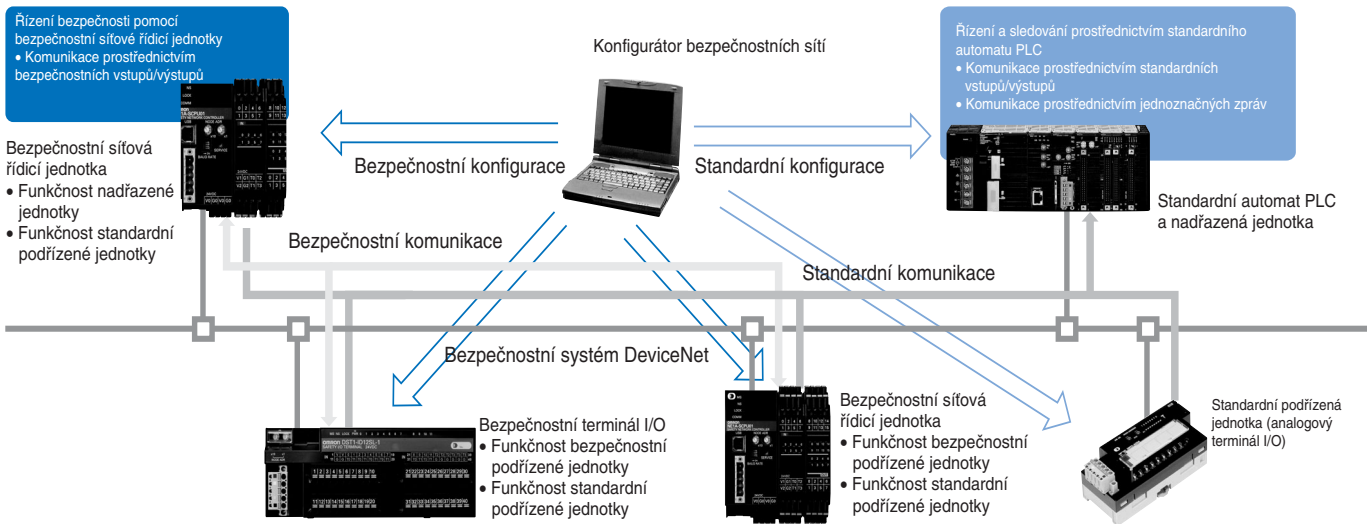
Řízení bezpečnosti pomocí bezpečnostní síťové řídicí jednotky
• Komunikace prostřednictvím bezpečnostních vstupů/výstupů

Konfigurátor bezpečnostních sítí

Řízení a sledování prostřednictvím standardního automatu PLC
• Komunikace prostřednictvím standardních vstupů/výstupů
• Komunikace prostřednictvím jednoznačných zpráv

Bezpečnostní síťová řídicí jednotka
• Funkčnost nadřazené jednotky
• Funkčnost standardní podřízené jednotky

Bezpečnostní konfigurace

Standardní konfigurace

Standardní automat PLC a nadřazená jednotka

Bezpečnostní komunikace

Standardní komunikace

Bezpečnostní systém DeviceNet

Bezpečnostní terminál I/O
• Funkčnost bezpečnostní podřízené jednotky
• Funkčnost standardní podřízené jednotky

Bezpečnostní síťová řídicí jednotka
• Funkčnost bezpečnostní podřízené jednotky
• Funkčnost standardní podřízené jednotky

Standardní podřízená jednotka (analogový terminál I/O)